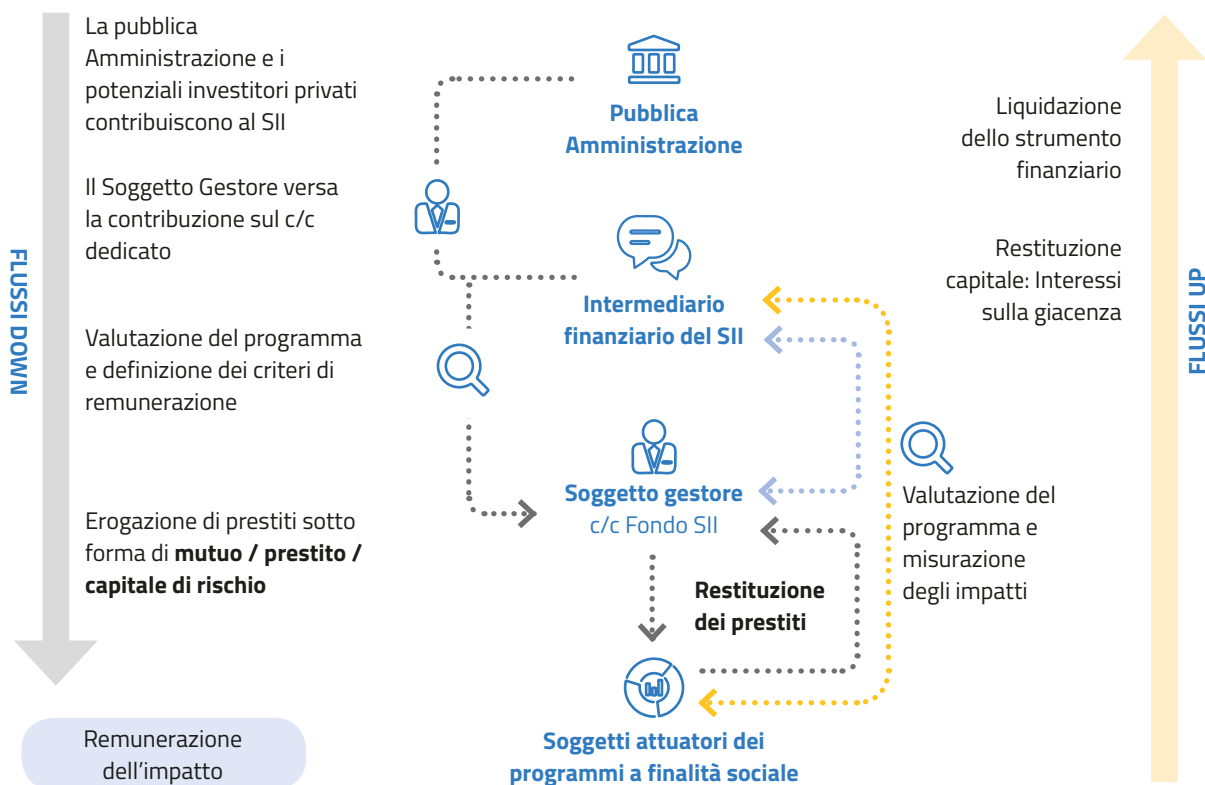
FLUSSI DOWN

La pubblica Amministrazione e i potenziali investitori privati contribuiscono al SII

Il Soggetto Gestore versa la contribuzione sul c/c dedicato

Valutazione del programma e definizione dei criteri di remunerazione

Erogazione di prestiti sotto forma di **mutuo / prestito / capitale di rischio**

Remunerazione dell'impatto

**Pubblica Amministrazione**

**Intermediario finanziario del SII**

**Soggetto gestore**
c/c Fondo SII

**Restituzione dei prestiti**

**Soggetti attuatori dei programmi a finalità sociale**

Valutazione del programma e misurazione degli impatti

Liquidazione dello strumento finanziario

Restituzione capitale: Interessi sulla giacenza

FLUSSI UP